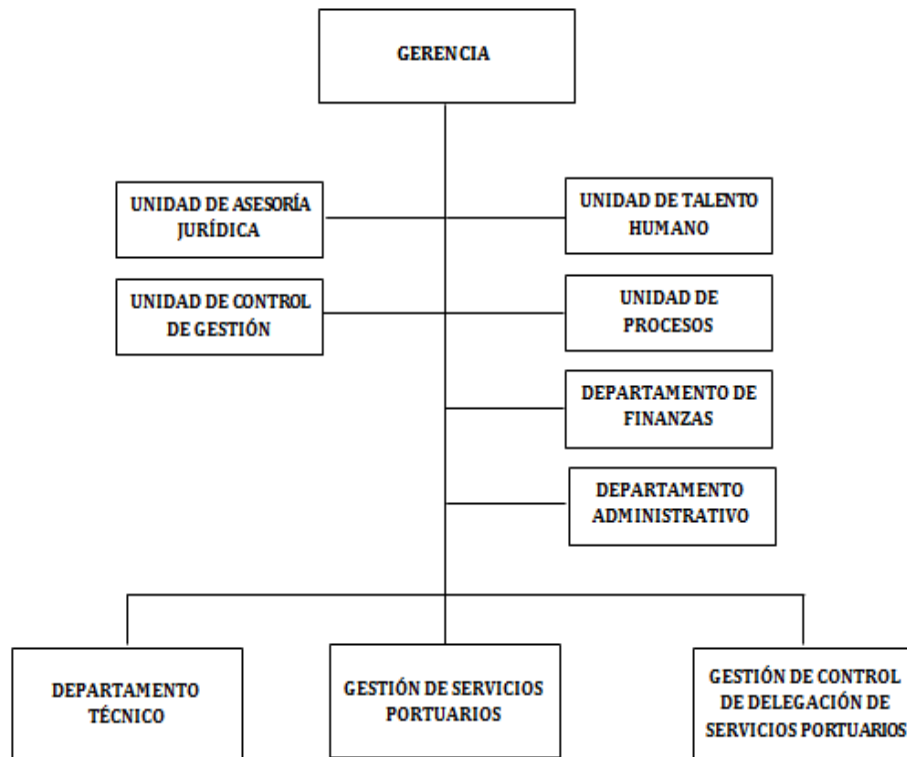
GERENCIA

UNIDAD DE ASESORÍA JURÍDICA

UNIDAD DE TALENTO HUMANO

UNIDAD DE CONTROL DE GESTIÓN

UNIDAD DE PROCESOS

DEPARTAMENTO DE FINANZAS

DEPARTAMENTO ADMINISTRATIVO

DEPARTAMENTO TÉCNICO

GESTIÓN DE SERVICIOS PORTUARIOS

GESTIÓN DE CONTROL DE DELEGACIÓN DE SERVICIOS PORTUARIOS